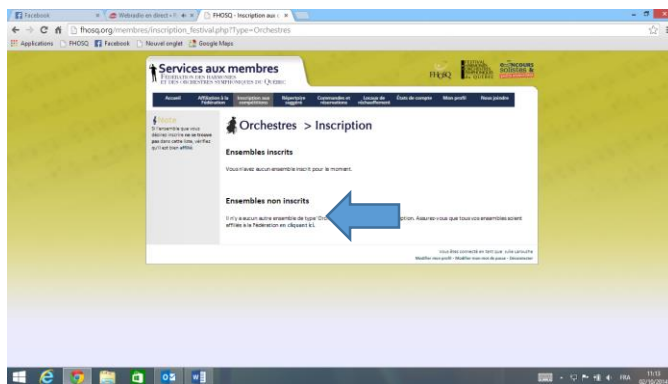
Facebook | Webradio en direct - | FHOSQ - Inscription aux

fhosq.org/membres/inscription_festival.php?Type=Orchestres

Applications | FHOSQ | Facebook | Nouvel onglet | Google Maps

Services aux membres
FÉDÉRATION DES HARMONIES ET DES ORCHESTRES SYMPHONIQUES DU QUÉBEC

FHOSQ

Accueil | Affiliation à la Fédération | Inscription aux compétitions | Répertoire suggéré | Commandes et réservations | Locaux de réchauffement | État de compte | Mon profil | Nous joindre

Note
Si l'ensemble que vous désirez inscrire ne se trouve pas dans cette liste, vérifiez qu'il est bien affilié.

Orchestres > Inscription

Ensembles inscrits

Vous n'avez aucun ensemble inscrit pour le moment.

Ensembles non inscrits

Il n'y a aucun autre ensemble de type Orc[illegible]ption. Assurez-vous que tous vos ensembles soient affiliés à la Fédération en cliquant ici.

Vous êtes connecté en tant que : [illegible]
Modifier mon profil - Modifier mon mot de passe - Déconnexion

FRA 11:13